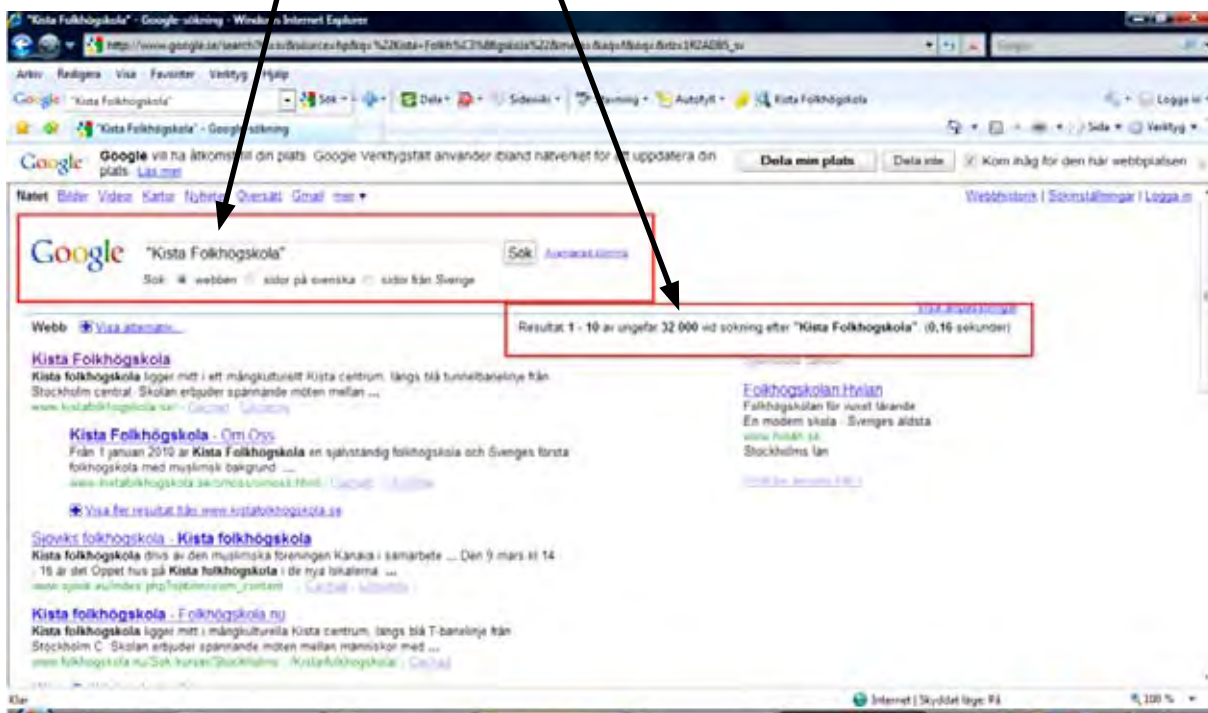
"Kista Folkhögskola" - Google-sökning - Windows Internet Explorer

http://www.google.se/search?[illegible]

Arkiv Redigera Visa Favoriter Verktyg Hjälp

Google "Kista Folkhögskola" Sök Dela Sidinfo Stavning Autofyll Kista Folkhögskola Logga in

"Kista Folkhögskola" - Google-sökning

Sida Verktyg

Google vill ha åtkomst till din plats. Google Verktygsfält använder ibland nätverket för att uppdatera din plats. Läs mer

Dela min plats Dela inte Kom ihåg för den här webbplatsen

Nätet Bilder Videor Kartor Nyheter Översätt Gmail mer ▾

Webbhistorik | Sökinställningar | Logga in

Google "Kista Folkhögskola" Sök Avancerad sökning

Sök: webben sidor på svenska sidor från Sverige

Webb Visa alternativ...

Visa annonser

Resultat 1 - 10 av ungefär 32 000 vid sökning efter "Kista Folkhögskola". (0,16 sekunder)

Kista Folkhögskola
Kista folkhögskola ligger mitt i ett mångkulturellt Kista centrum, längs blå tunnelbanelinje från Stockholm central. Skolan erbjuder spännande möten mellan ...
www.kistafolkhogskola.se/ - Cachad - Liknande

Kista Folkhögskola - Om Oss
Från 1 januari 2010 är Kista Folkhögskola en självständig folkhögskola och Sveriges första folkhögskola med muslimsk bakgrund. ...
www.kistafolkhogskola.se/omoss/omoss.html - Cachad - Liknande

Visa fler resultat från www.kistafolkhogskola.se

Sjöviks folkhögskola - Kista folkhögskola
Kista folkhögskola drivs av den muslimska föreningen Kanaka i samarbete ... Den 9 mars kl 14 - 16 är det Öppet hus på Kista folkhögskola i de nya lokalerna. ...
www.sjovik.eu/index.php?option=com_content - Cachad - Liknande

Kista folkhögskola - Folkhögskola.nu
Kista folkhögskola ligger mitt i mångkulturella Kista centrum, längs blå T-banelinje från Stockholm C. Skolan erbjuder spännande möten mellan människor med ...
www.folkhogskola.nu/Sok-kurser/Stockholms-/Kistafolkhogskola/ - Cachad

Folkhögskolan Hvilan
Folkhögskolan för vuxet lärande
En modern skola - Sveriges äldsta
www.hvilan.se
Stockholms län

Klar

Internet | Skyddat läge: På

100 %